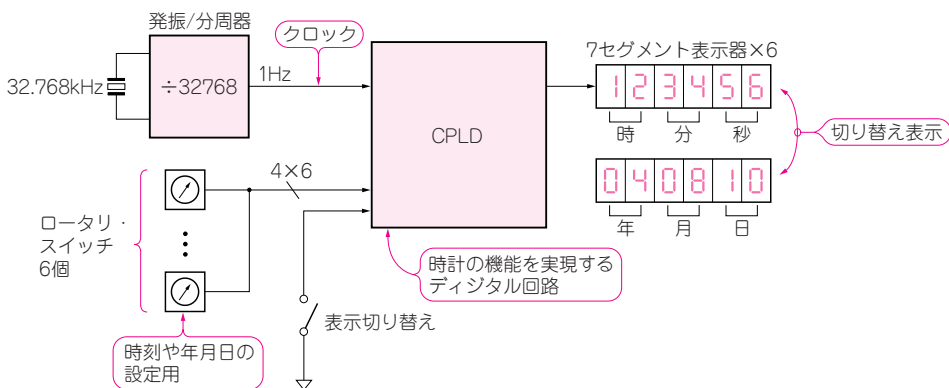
発振/分周器

32.768kHz

÷32768

クロック

1Hz

CPLD

7セグメント表示器×6

123456

時 分 秒

切り替え表示

040810

年 月 日

4×6

ロータリ・スイッチ6個

時計の機能を実現するディジタル回路

表示切り替え

時刻や年月日の設定用